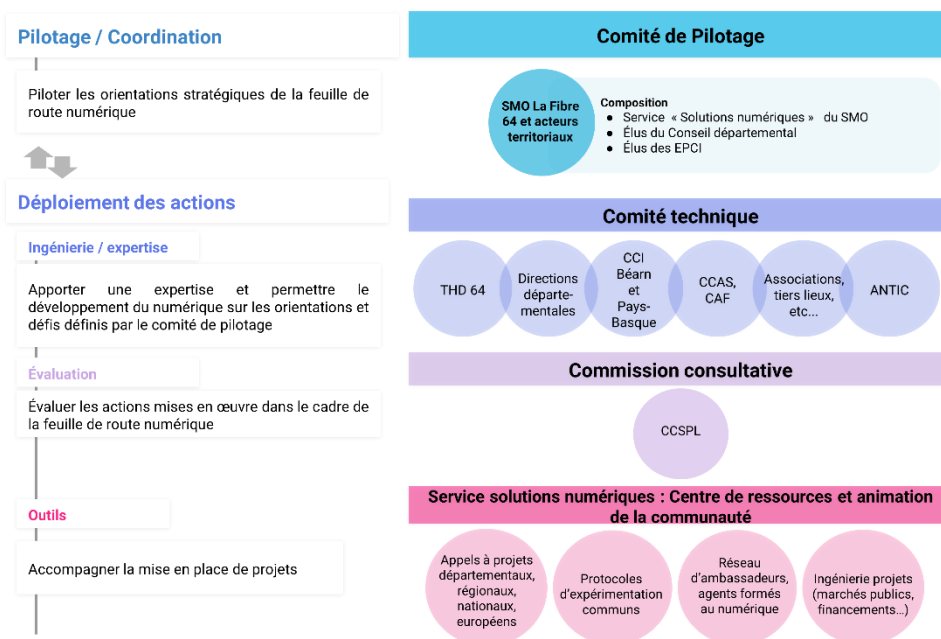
Pilotage / Coordination

Piloter les orientations stratégiques de la feuille de route numérique

Déploiement des actions

Ingénierie / expertise

Apporter une expertise et permettre le développement du numérique sur les orientations et défis définis par le comité de pilotage

Évaluation

Évaluer les actions mises en œuvre dans le cadre de la feuille de route numérique

Outils

Accompagner la mise en place de projets

Comité de Pilotage

SMO La Fibre 64 et acteurs territoriaux

Composition
- Service « Solutions numériques » du SMO
- Élus du Conseil départemental
- Élus des EPCI

Comité technique

THD 64

Directions départementales

CCI Béarn et Pays-Basque

CCAS, CAF

Associations, tiers lieux, etc...

ANTIC

Commission consultative

CCSPL

Service solutions numériques : Centre de ressources et animation de la communauté

Appels à projets départementaux, régionaux, nationaux, européens

Protocoles d'expérimentation communs

Réseau d'ambassadeurs, agents formés au numérique

Ingénierie projets (marchés publics, financements...)